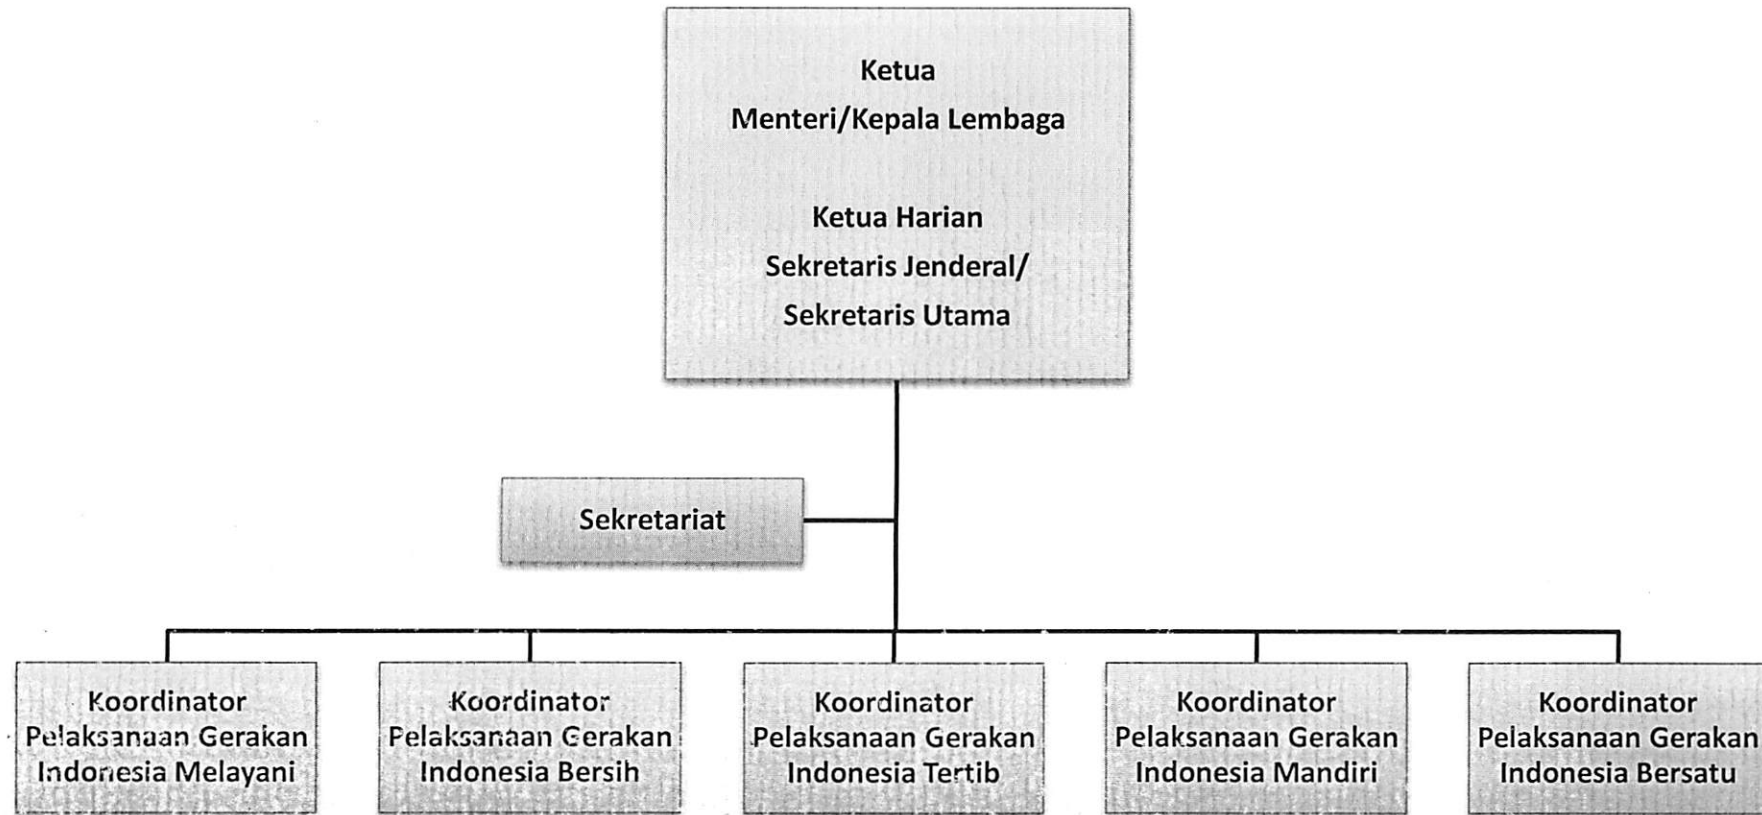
Ketua
Menteri/Kepala Lembaga

Ketua Harian
Sekretaris Jenderal/
Sekretaris Utama

Sekretariat

Koordinator
Pelaksanaan Gerakan
Indonesia Melayani

Koordinator
Pelaksanaan Gerakan
Indonesia Bersih

Koordinator
Pelaksanaan Gerakan
Indonesia Tertib

Koordinator
Pelaksanaan Gerakan
Indonesia Mandiri

Koordinator
Pelaksanaan Gerakan
Indonesia Bersatu